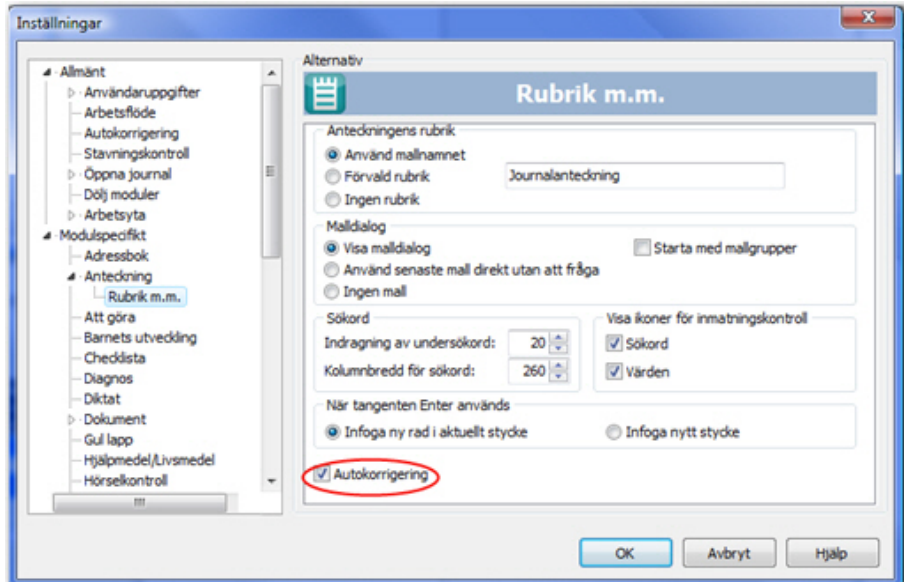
Inställningar

Allmänt
Användaruppgifter
Arbetsflöde
Autokorrigering
Stavningskontroll
Öppna journal
Dölj moduler
Arbetsyta
Modulspecifikt
Adressbok
Anteckning
Rubrik m.m.
Att göra
Barnets utveckling
Checklista
Diagnos
Diktat
Dokument
Gul lapp
Hjälpmedel/Livsmedel
Hörselkontroll

Alternativ

Rubrik m.m.

Anteckningens rubrik
Använd mallnamnet
Förvald rubrik
Journalanteckning
Ingen rubrik

Malldialog
Visa malldialog
Starta med mallgrupper
Använd senaste mall direkt utan att fråga
Ingen mall

Sökord
Indragning av undersökord: 20
Kolumnbredd för sökord: 260

Visa ikoner för inmatningskontroll
Sökord
Värden

När tangenten Enter används
Infoga ny rad i aktuellt stycke
Infoga nytt stycke

Autokorrigering

OK
Avbryt
Hjälp